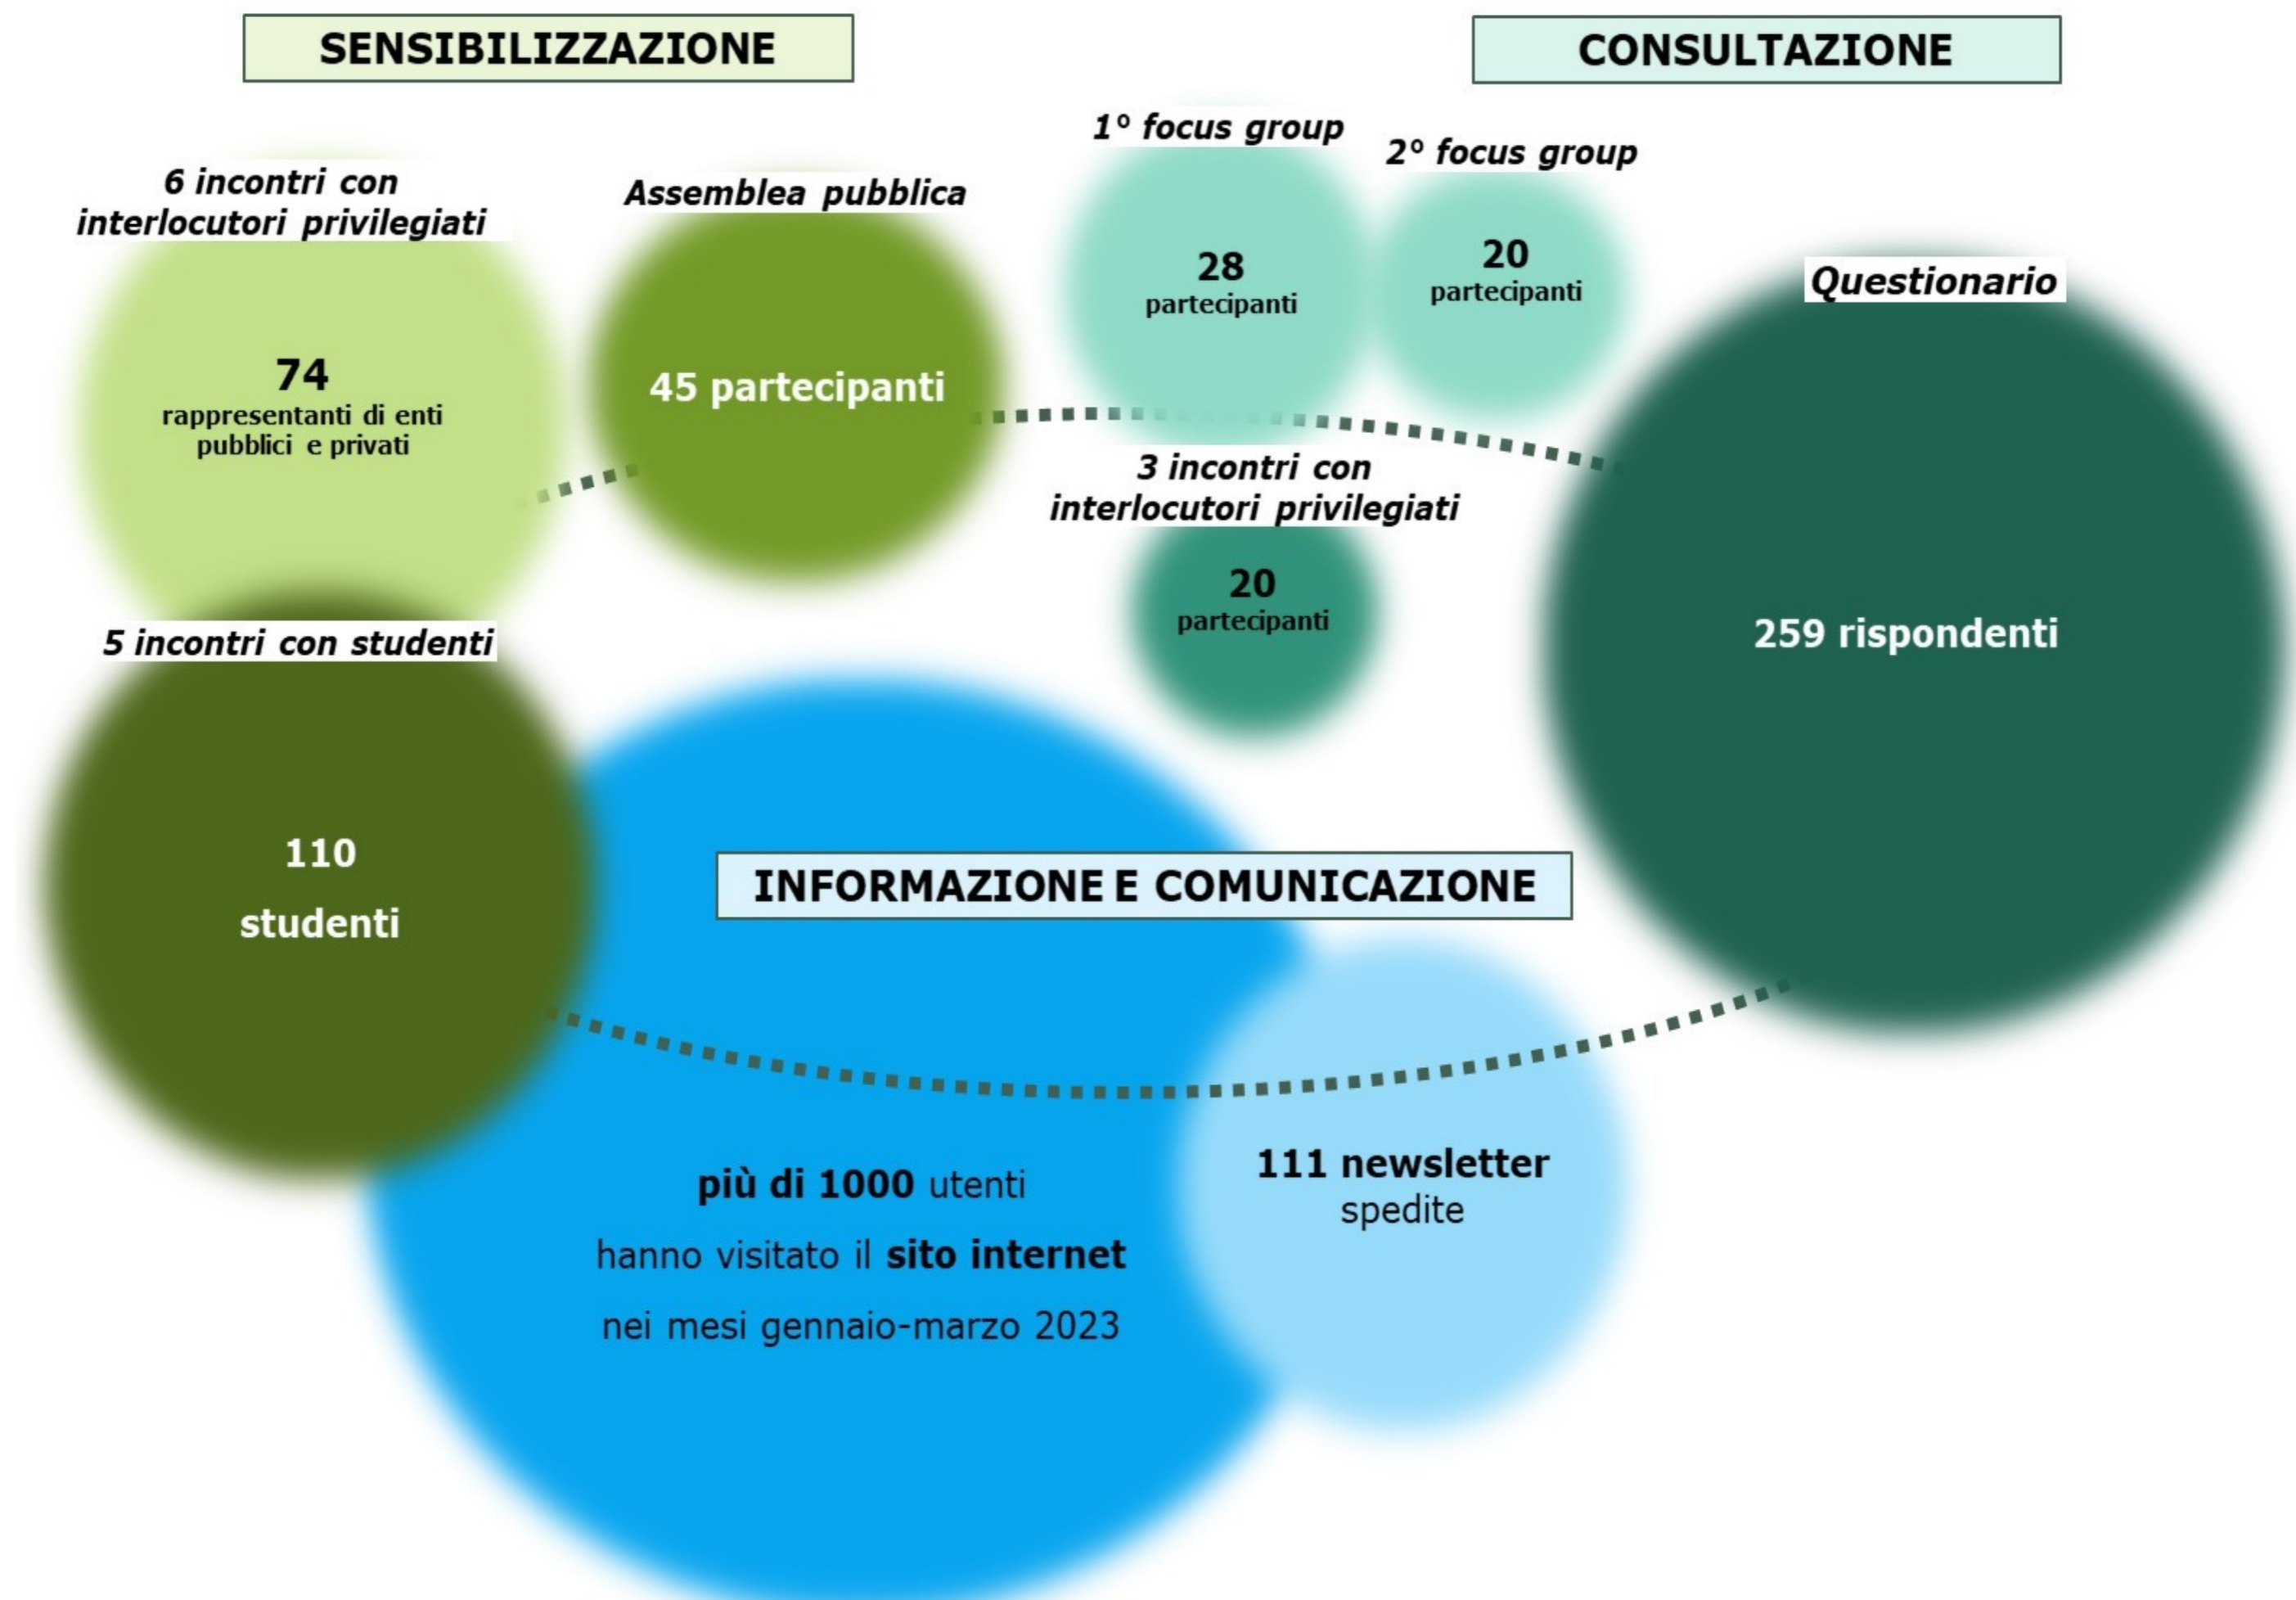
SENSIBILIZZAZIONE

CONSULTAZIONE

6 incontri con interlocutori privilegiati

74
rappresentanti di enti pubblici e privati

Assemblea pubblica

45 partecipanti

1° focus group

28
partecipanti

2° focus group

20
partecipanti

Questionario

259 rispondenti

3 incontri con interlocutori privilegiati

20
partecipanti

5 incontri con studenti

110
studenti

INFORMAZIONE E COMUNICAZIONE

più di 1000 utenti hanno visitato il sito internet nei mesi gennaio-marzo 2023

111 newsletter spedite